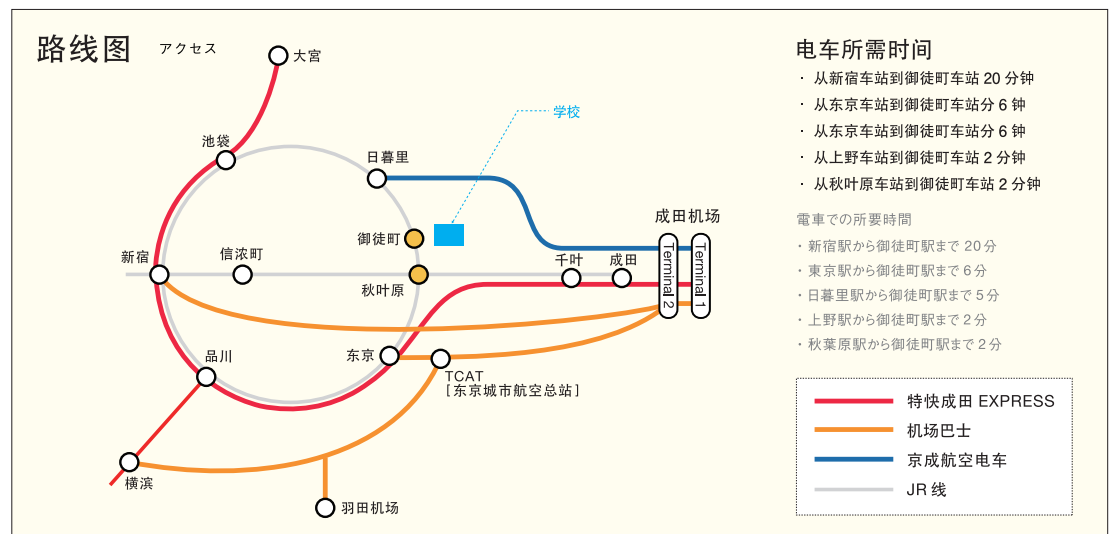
路线图 アクセス

大宫
学校
池袋
日暮里
成田机场
御徒町
新宿
信浓町
千叶
成田
Terminal 2
Terminal 1
秋叶原
品川
东京
TCAT
［东京城市航空总站］
横滨
羽田机场

电车所需时间
· 从新宿车站到御徒町车站 20 分钟
· 从东京车站到御徒町车站分 6 钟
· 从东京车站到御徒町车站分 6 钟
· 从上野车站到御徒町车站 2 分钟
· 从秋叶原车站到御徒町车站 2 分钟

電車での所要時間
· 新宿駅から御徒町駅まで 20分
· 東京駅から御徒町駅まで 6分
· 日暮里駅から御徒町駅まで 5分
· 上野駅から御徒町駅まで 2分
· 秋葉原駅から御徒町駅まで 2分

特快成田 EXPRESS
机场巴士
京成航空电车
JR 线